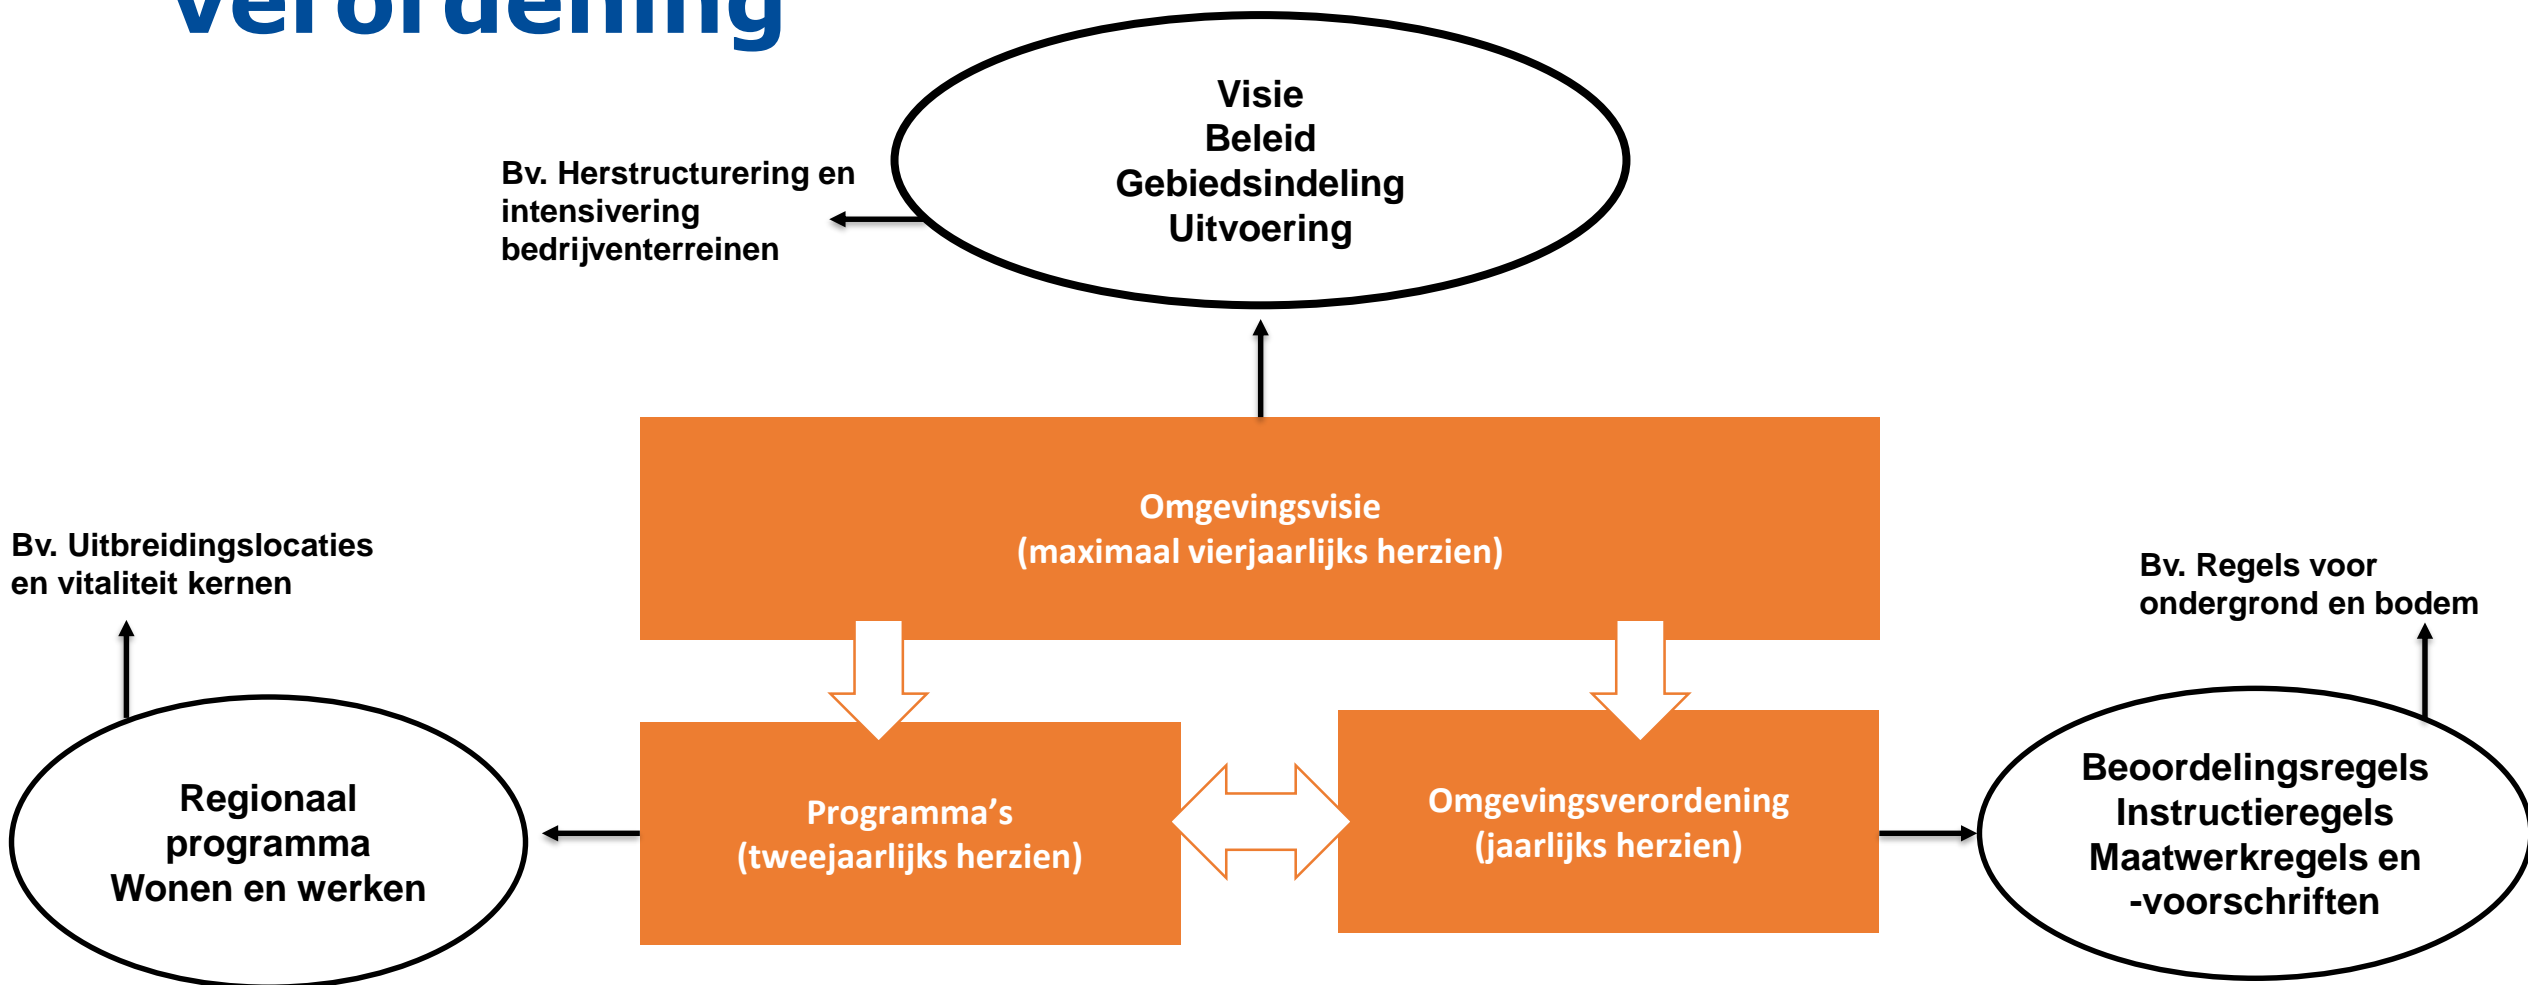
verordening

Bv. Herstructurering en intensivering bedrijventerreinen

Visie
Beleid
Gebiedsindeling
Uitvoering

Omgevingsvisie
(maximaal vierjaarlijks herzien)

Bv. Uitbreidingslocaties en vitaliteit kernen

Bv. Regels voor ondergrond en bodem

Regionaal programma Wonen en werken

Programma's
(tweejaarlijks herzien)

Omgevingsverordening
(jaarlijks herzien)

Beoordelingsregels
Instructieregels
Maatwerkregels en -voorschriften